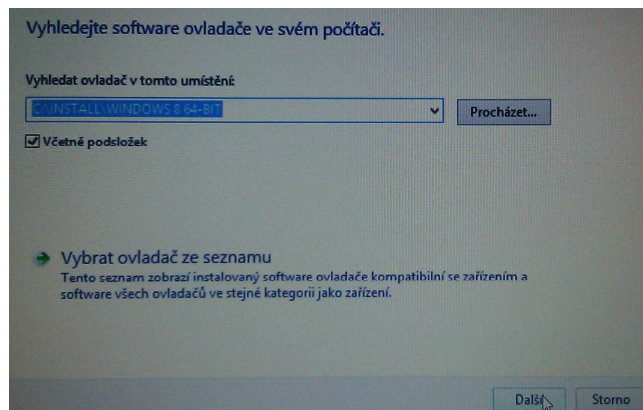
Vyhledejte software ovladače ve svém počítači.

Vyhledat ovladač v tomto umístění:

C:\INSTALL\WINDOWS 8 64-BIT

Procházet...

Včetně podsložek

Vybrat ovladač ze seznamu
Tento seznam zobrazí instalovaný software ovladače kompatibilní se zařízením a software všech ovladačů ve stejné kategorii jako zařízení.

Další

Storno